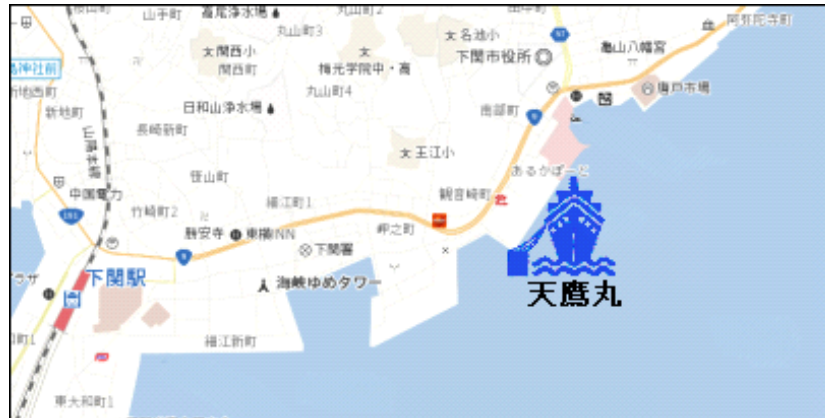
山手町
高尾浄水場
丸山町2
丸山町3
名池小
阿弥陀寺町
関西小
下関市役所
亀山八幡宮
関西町
梅光学院中・高
日和山浄水場
丸山町4
唐戸市場
南部町
長崎新町
王江小
あるかぽーと
細江町1
笹山町
観音崎町
竹崎町2
中国電力
壇安寺
東横INN
下関署
岬之町
下関駅
海峡ゆめタワー
細江新町
東大和町1
天鷹丸